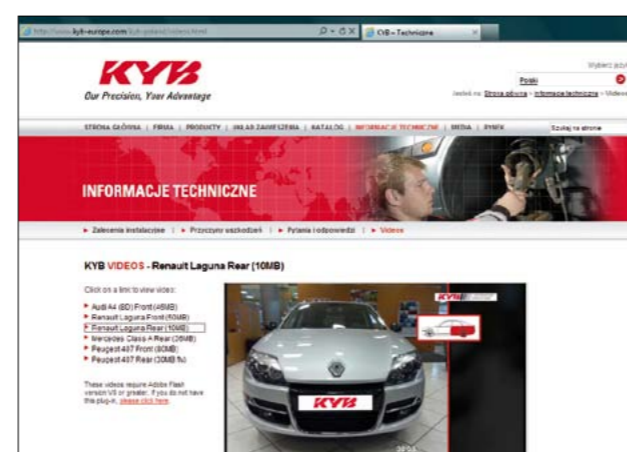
http://www.kyb-europe.com/kyb-poland/videos.html

KYB – Techniczne

KYB

Our Precision, Your Advantage

Wybierz język

Polski

Jesteś na: Strona główna › Informacje techniczne › Videos

STRONA GŁÓWNA | FIRMA | PRODUKTY | UKŁAD ZAWIESZENIA | KATALOG | INFORMACJE TECHNICZNE | MEDIA | RYNEK

Szukaj na stronie

INFORMACJE TECHNICZNE

► Zalecenia instalacyjne | ► Przyczyny uszkodzeń | ► Pytania i odpowiedzi | ► Videos

KYB VIDEOS - Renault Laguna Rear (10MB)

Click on a link to view video:

► Audi A4 (8D) Front (45MB)
► Renault Laguna Front (50MB)
► Renault Laguna Rear (10MB)
► Mercedes Class A Rear (35MB)
► Peugeot 407 Front (80MB)
► Peugeot 407 Rear (30MB fu)

These videos require Adobe Flash version V8 or greater. If you do not have the plug-in, please click here.

KYB

KYB